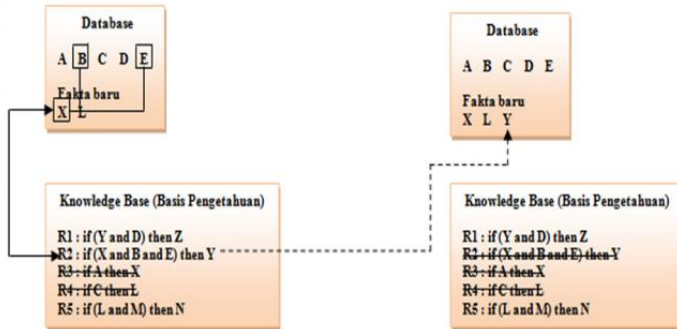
Database

A B C D E

Fakta baru
X L

Knowledge Base (Basis Pengetahuan)

R1 : if (Y and D) then Z
R2 : if (X and B and E) then Y
R3 : if A then X
R4 : if C then L
R5 : if (L and M) then N

Database

A B C D E

Fakta baru
X L Y

Knowledge Base (Basis Pengetahuan)

R1 : if (Y and D) then Z
R2 : if (X and B and E) then Y
R3 : if A then X
R4 : if C then L
R5 : if (L and M) then N